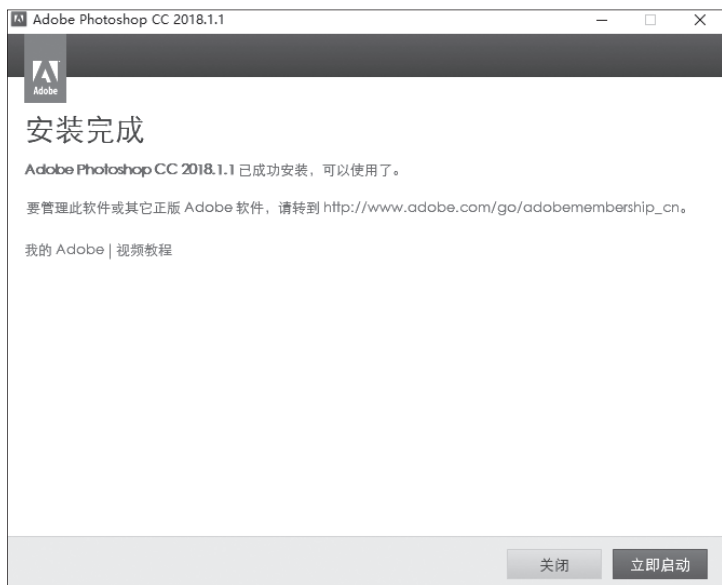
Adobe Photoshop CC 2018.1.1

Adobe

安装完成

Adobe Photoshop CC 2018.1.1 已成功安装，可以使用了。

要管理此软件或其它正版 Adobe 软件，请转到 http://www.adobe.com/go/adobemembership_cn。

我的 Adobe | 视频教程

关闭

立即启动